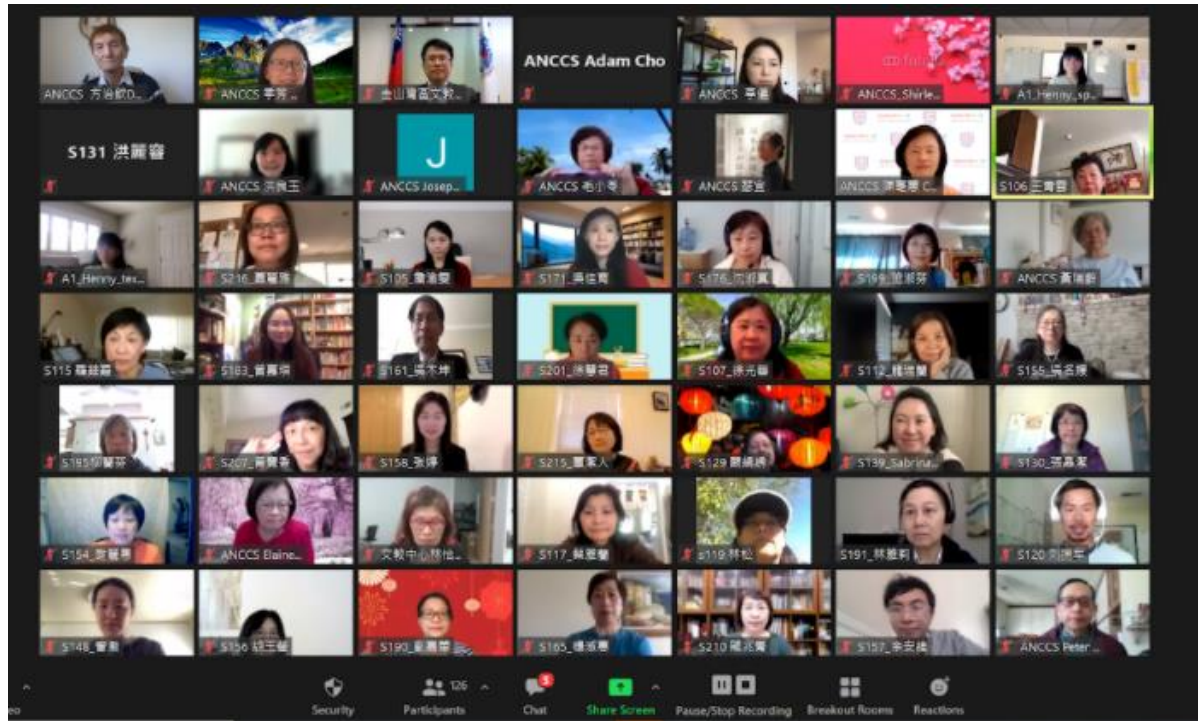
ANCCS 方谷欽D...
ANCCS 李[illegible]
金山灣區文教...
ANCCS Adam Cho
ANCCS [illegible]
ANCCS_Shirle...
A1_Henry_sp...
S131 洪麗蓉
ANCCS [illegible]
J
ANCCS Josep...
ANCCS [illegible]
ANCCS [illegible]
ANCCS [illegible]
S106 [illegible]
A1_Henry_tex...
S216_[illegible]
S105_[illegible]
S171_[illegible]
S176_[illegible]
S199_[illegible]
ANCCS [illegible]
S115 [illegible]
S183_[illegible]
S161_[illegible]
S201_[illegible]
S107_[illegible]
S112_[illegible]
S155_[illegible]
S195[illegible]
S207_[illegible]
S158_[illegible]
S215_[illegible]
S129 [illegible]
S139_Sabrina...
S130_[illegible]
S154_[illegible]
ANCCS Elaine...
文教中心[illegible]
S117_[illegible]
s119 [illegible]
S191_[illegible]
S120 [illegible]
S148_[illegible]
S166 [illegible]
S190_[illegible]
S165_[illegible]
S210 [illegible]
S157_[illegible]
ANCCS Peter ...
eo
Security
Participants 126
Chat
Share Screen
Pause/Stop Recording
Breakout Rooms
Reactions